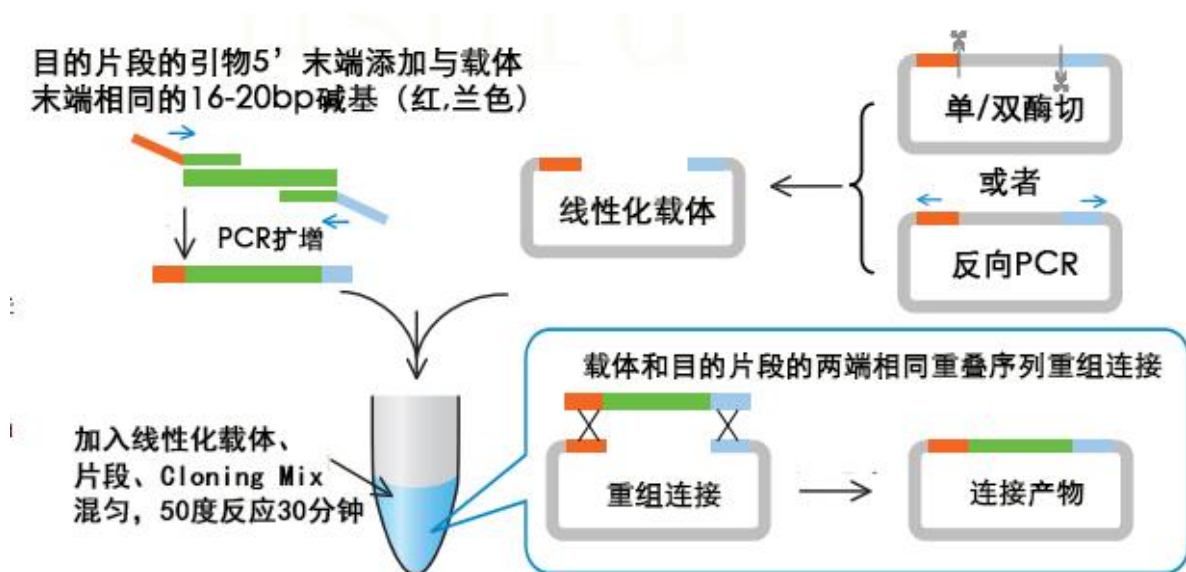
目的片段的引物5’末端添加与载体末端相同的16-20bp碱基（红,兰色）

PCR扩增

单/双酶切

或者

反向PCR

线性化载体

载体和目的片段的两端相同重叠序列重组连接

加入线性化载体、片段、Cloning Mix 混匀，50度反应30分钟

重组连接

连接产物